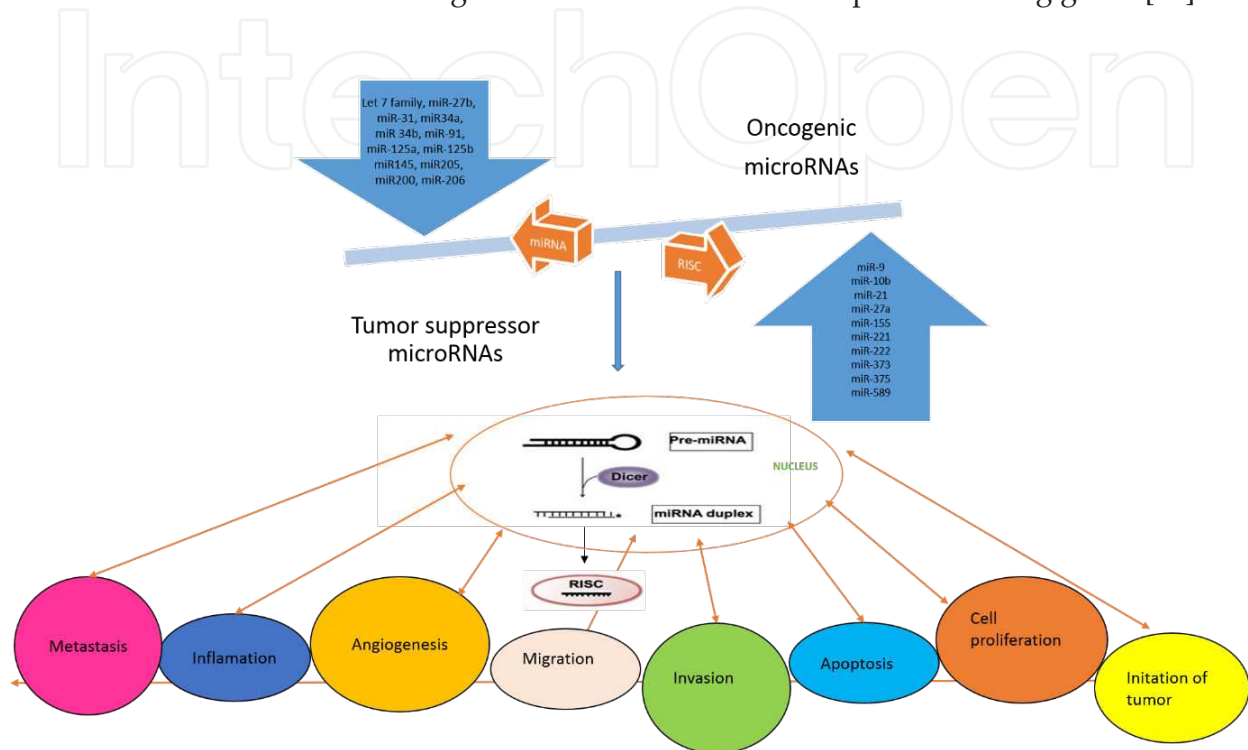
IntechOpen

Let 7 family, miR-27b, miR-31, miR34a, miR 34b, miR-91, miR-125a, miR-125b miR145, miR205, miR200, miR-206

Oncogenic microRNAs

miRNA

RISC

Tumor suppressor microRNAs

miR-9
miR-10b
miR-21
miR-27a
miR-155
miR-221
miR-222
miR-373
miR-375
miR-589

Pre-miRNA

Dicer

NUCLEUS

miRNA duplex

RISC

Metastasis

Inflamation

Angiogenesis

Migration

Invasion

Apoptosis

Cell proliferation

Initation of tumor